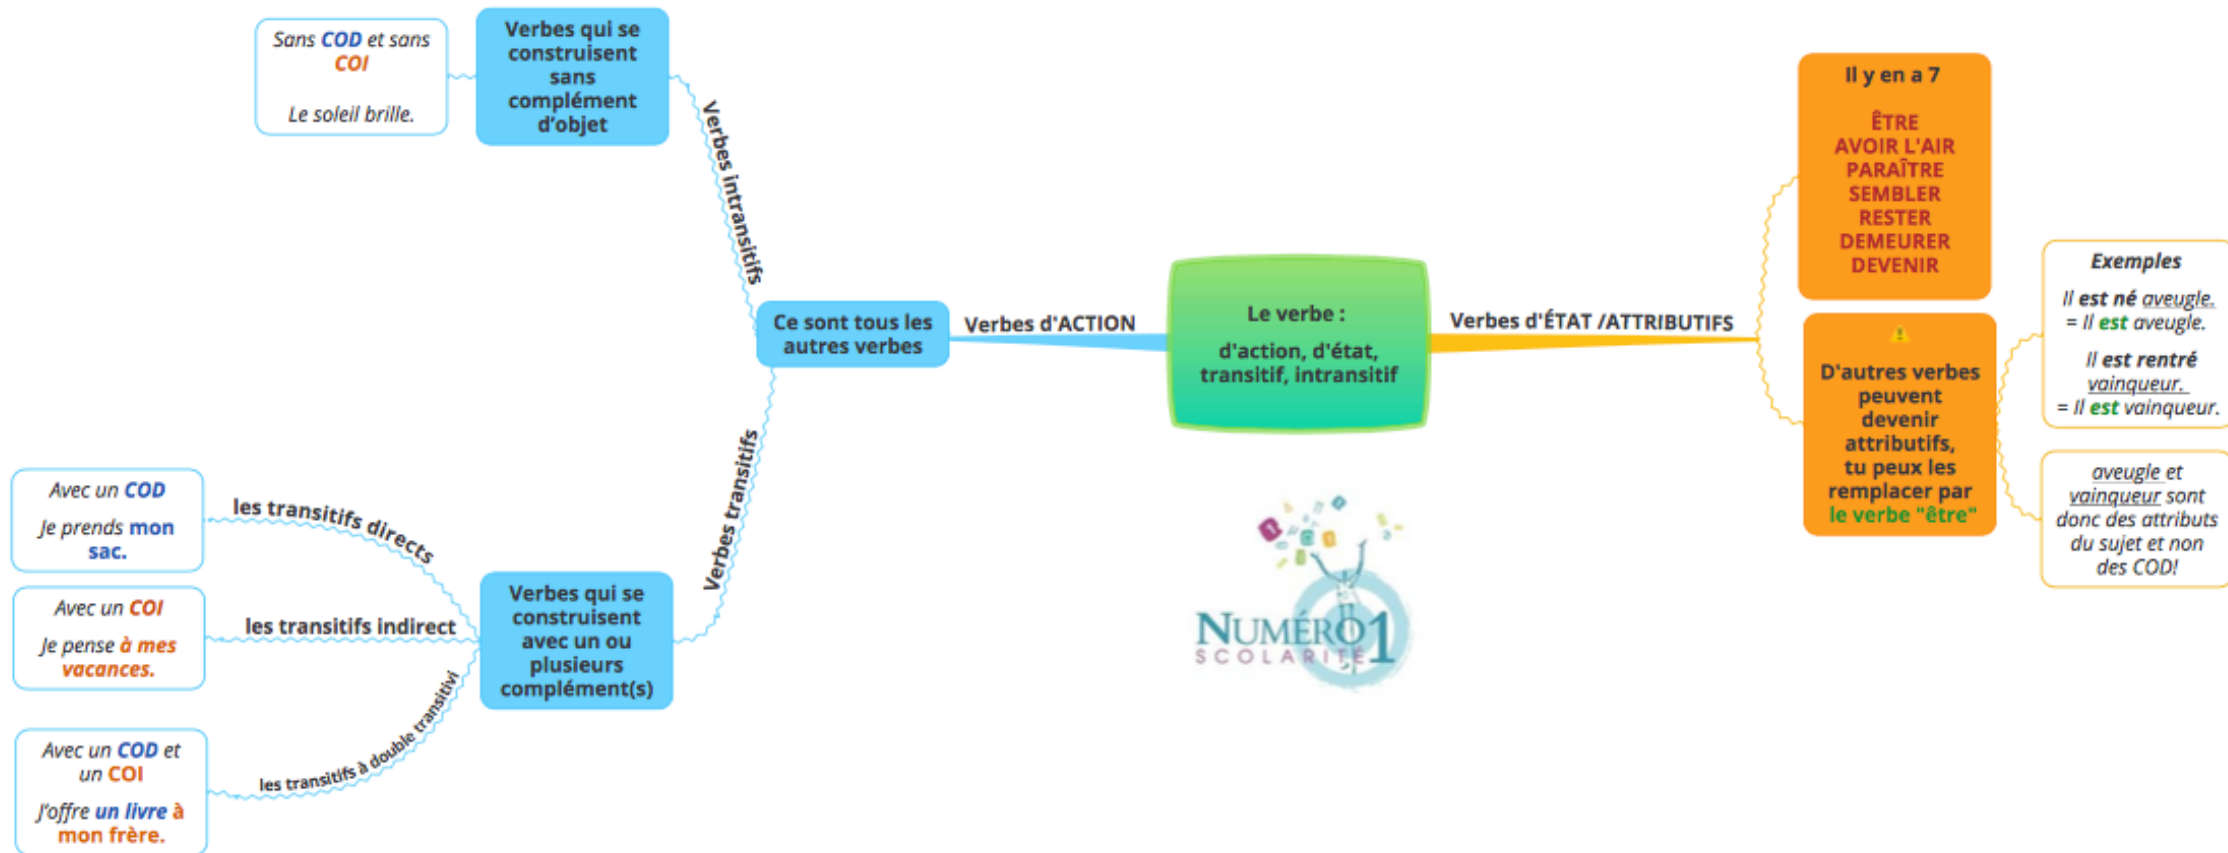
Le verbe :

d'action, d'état, transitif, intransitif

Verbes d'ACTION

Ce sont tous les autres verbes

Verbes intransitifs

Verbes qui se construisent sans complément d'objet

Sans COD et sans COI

Le soleil brille.

Verbes transitifs

Verbes qui se construisent avec un ou plusieurs complément(s)

les transitifs directs

Avec un COD

Je prends mon sac.

les transitifs indirect

Avec un COI

Je pense à mes vacances.

les transitifs à double transitivi

Avec un COD et un COI

J'offre un livre à mon frère.

Verbes d'ÉTAT /ATTRIBUTIFS

Il y en a 7

ÊTRE
AVOIR L'AIR
PARAÎTRE
SEMBLER
RESTER
DEMEURER
DEVENIR

D'autres verbes peuvent devenir attributifs, tu peux les remplacer par le verbe "être"

Exemples

Il est né aveugle.
= Il est aveugle.

Il est rentré vainqueur.
= Il est vainqueur.

aveugle et vainqueur sont donc des attributs du sujet et non des COD!

NUMÉRO 1
SCOLARITÉ